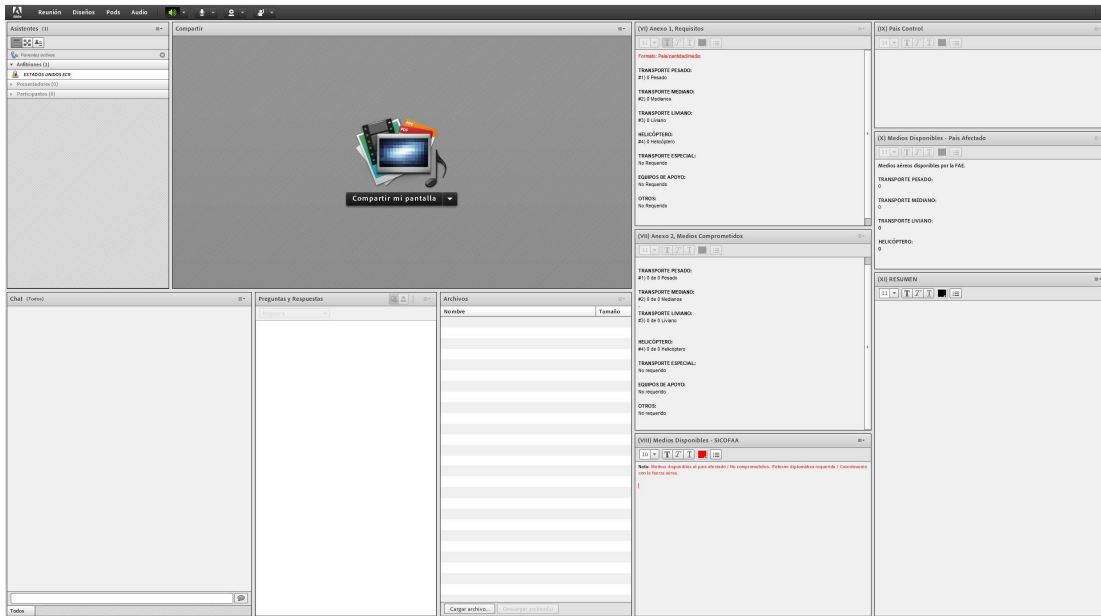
Reunión Diseños Pods Audio

Asistentes (1)

Anfitriones (1)

ESTADOS UNIDOS FCR

Presentadores (0)

Participantes (0)

Compartir

Compartir mi pantalla

(VI) Anexo 1, Requisitos

Formato: País/cantidad/medio

TRANSPORTE PESADO:
#1) 0 Pesado

TRANSPORTE MEDIANO:
#2) 0 Medianos

TRANSPORTE LIVIANO:
#3) 0 Liviano

HELICÓPTERO:
#4) 0 Helicóptero

TRANSPORTE ESPECIAL:
No Requerido

EQUIPOS DE APOYO:
No Requerido

OTROS:
No Requerido

(IX) País Control

(X) Medios Disponibles - País Afectado

Medios aéreos disponibles por la FAE.

TRANSPORTE PESADO:
0

TRANSPORTE MEDIANO:
0

TRANSPORTE LIVIANO:
0

HELICÓPTERO:
0

(VII) Anexo 2, Medios Comprometidos

TRANSPORTE PESADO:
#1) 0 de 0 Pesado

TRANSPORTE MEDIANO:
#2) 0 de 0 Medianos

TRANSPORTE LIVIANO:
#3) 0 de 0 Liviano

HELICÓPTERO:
#4) 0 de 0 Helicóptero

TRANSPORTE ESPECIAL:
No requerido

EQUIPOS DE APOYO:
No requerido

OTROS:
No requerido

(XI) RESUMEN

Chat (Todos)

Todos

Preguntas y Respuestas

Archivos

| Nombre | Tamaño |
|---|---|

Cargar archivo... Descargar archivo(s)

(VIII) Medios Disponibles - SICOFAA

Nota: Medios disponibles al país afectado / No comprometidos. Potenciar diplomáticos requerida / Coordinación con la Fuerza aérea.